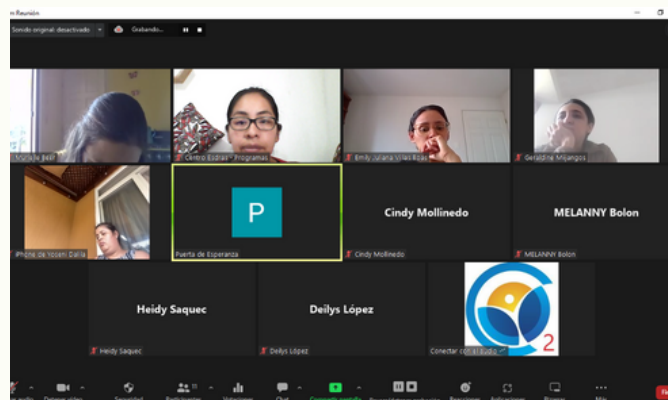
Reunión

Sonido original: desactivado

Grabando...

Marcela Bell

Centro Esdras - Programas

Emily Juliana Villas Rojas

Geraldine Mijangos

iPhone de Yoseni Dalila

P

Puerta de Esperanza

Cindy Mollinedo

Cindy Mollinedo

MELANNY Bolon

MELANNY Bolon

Heidy Saquec

Heidy Saquec

Deilys López

Deilys López

2

Conectar con el audio

Más